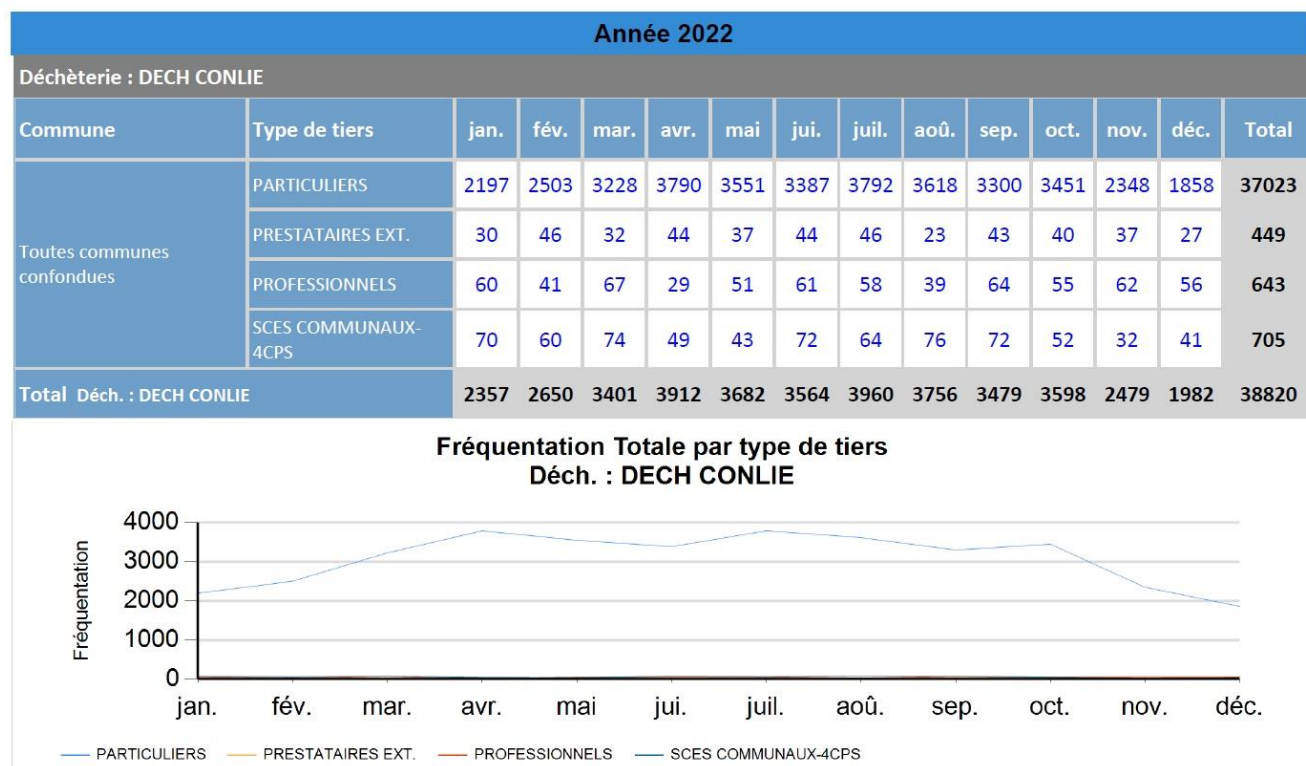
Année 2022

Déchèterie : DECH CONLIE

| Commune | Type de tiers | jan. | fév. | mar. | avr. | mai | jui. | juil. | aoû. | sep. | oct. | nov. | déc. | Total |
|---|---|---|---|---|---|---|---|---|---|---|---|---|---|---|
| Toutes communes confondues | PARTICULIERS | 2197 | 2503 | 3228 | 3790 | 3551 | 3387 | 3792 | 3618 | 3300 | 3451 | 2348 | 1858 | 37023 |
| | PRESTATAIRES EXT. | 30 | 46 | 32 | 44 | 37 | 44 | 46 | 23 | 43 | 40 | 37 | 27 | 449 |
| | PROFESSIONNELS | 60 | 41 | 67 | 29 | 51 | 61 | 58 | 39 | 64 | 55 | 62 | 56 | 643 |
| | SCES COMMUNAUX-4CPS | 70 | 60 | 74 | 49 | 43 | 72 | 64 | 76 | 72 | 52 | 32 | 41 | 705 |
| Total Déch. : DECH CONLIE | | 2357 | 2650 | 3401 | 3912 | 3682 | 3564 | 3960 | 3756 | 3479 | 3598 | 2479 | 1982 | 38820 |

Fréquentation Totale par type de tiers
Déch. : DECH CONLIE

Fréquentation

4000
3000
2000
1000
0

jan. fév. mar. avr. mai jui. juil. aoû. sep. oct. nov. déc.

PARTICULIERS PRESTATAIRES EXT. PROFESSIONNELS SCES COMMUNAUX-4CPS